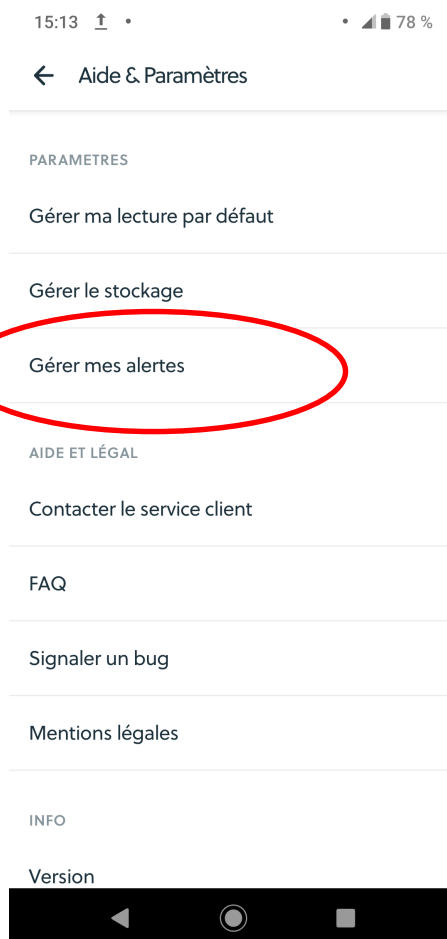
15:13 • 78 %

Aide & Paramètres

PARAMETRES

Gérer ma lecture par défaut

Gérer le stockage

Gérer mes alertes

AIDE ET LÉGAL

Contacter le service client

FAQ

Signaler un bug

Mentions légales

INFO

Version